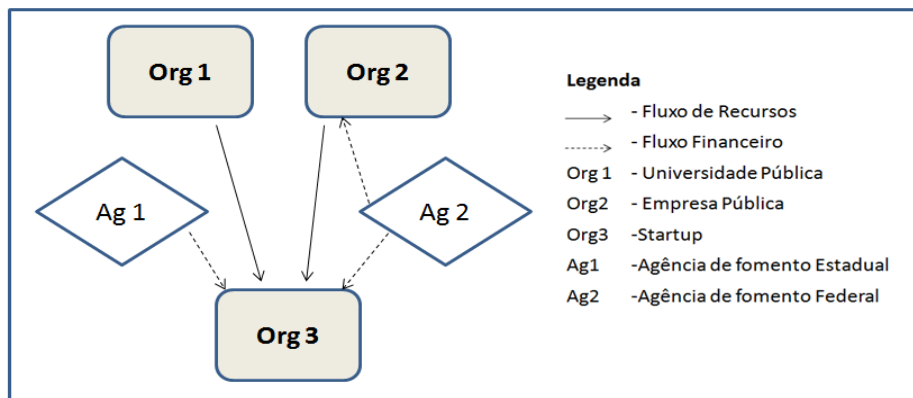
Org 1

Org 2

Ag 1

Ag 2

Org 3

Legenda

- Fluxo de Recursos

- Fluxo Financeiro

Org 1 - Universidade Pública

Org2 - Empresa Pública

Org3 -Startup

Ag1 -Agência de fomento Estadual

Ag2 -Agência de fomento Federal